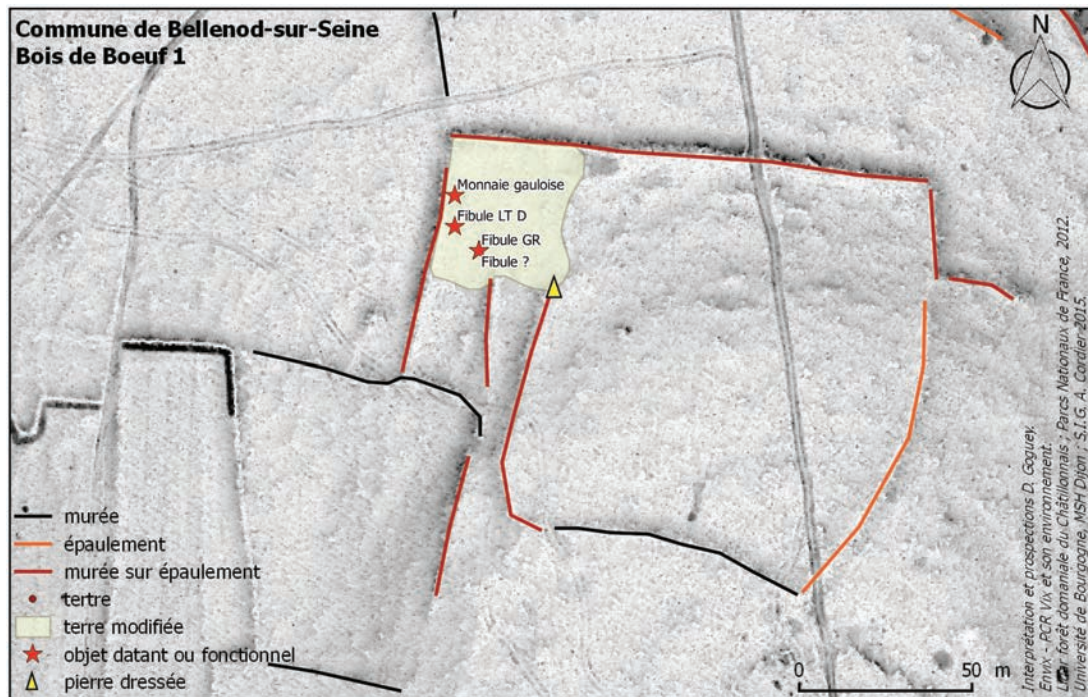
Commune de Bellenod-sur-Seine
Bois de Boeuf 1

N

Monnaie gauloise
Fibule LT D
Fibule GR
Fibule ?

murée
épaulement
murée sur épaulement
tertre
terre modifiée
objet datant ou fonctionnel
pierre dressée

0 50 m

Interprétation et prospections D. Goguey.
Envx - PCR Vix et son environnement.
Lidar forêt domaniale du Châtillonnais ; Parcs Nationaux de France, 2012.
Université de Bourgogne, MSH Dijon ; S.I.G. A. Cordier 2015.